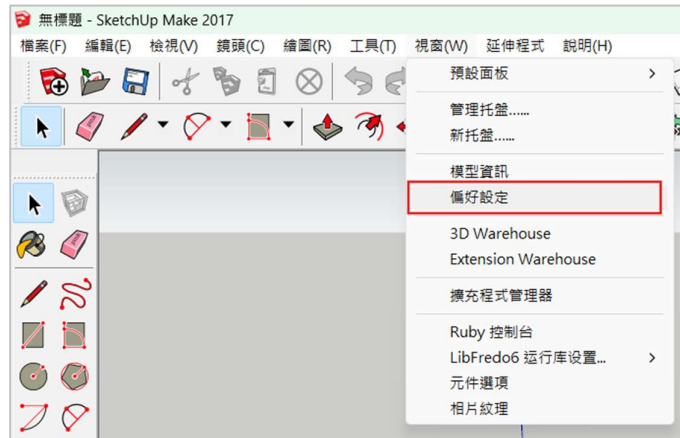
無標題 - SketchUp Make 2017

檔案(F) 編輯(E) 檢視(V) 鏡頭(C) 繪圖(R) 工具(T) 視窗(W) 延伸程式 說明(H)

預設面板
管理托盤......
新托盤......
模型資訊
偏好設定
3D Warehouse
Extension Warehouse
擴充程式管理器
Ruby 控制台
LibFredo6 运行库设置...
元件選項
相片紋理